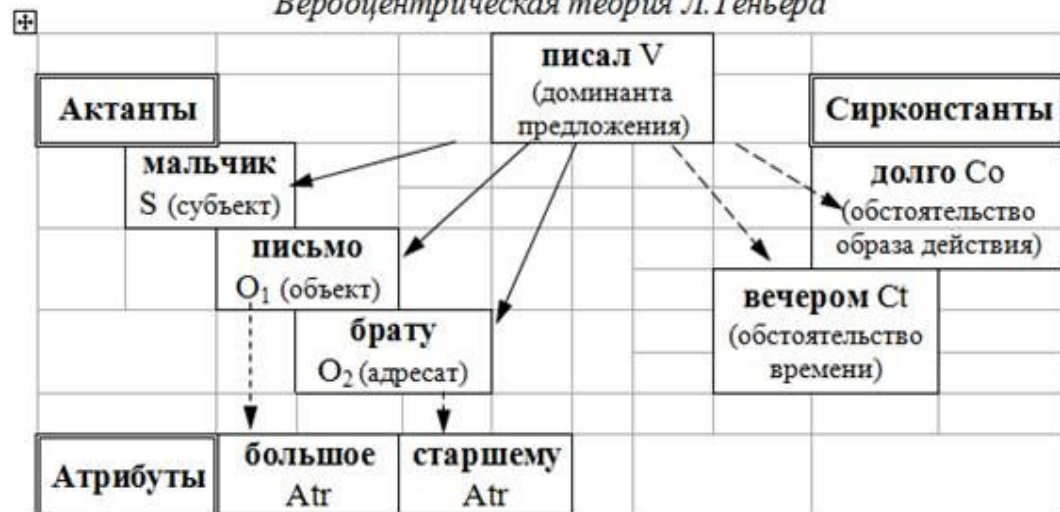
Вербоцентрическая теория Л.Теньера

писал V (доминанта предложения)

Актанты

Сирконстанты

мальчик S (субъект)

долго Co (обстоятельство образа действия)

письмо $O_1$ (объект)

вечером Ct (обстоятельство времени)

брату $O_2$ (адресат)

Атрибуты

большое Atr

старшему Atr